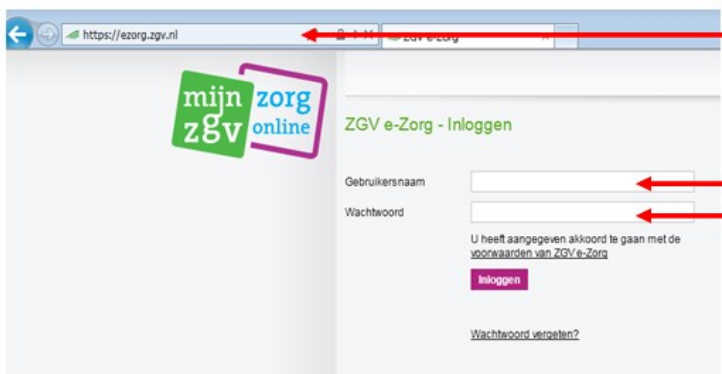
https://ezorg.zgv.nl

ZGV e-Zorg

mijn zorg ZGV online

ZGV e-Zorg - Inloggen

Gebruikersnaam

Wachtwoord

U heeft aangegeven akkoord te gaan met de voorwaarden van ZGV e-Zorg

Inloggen

Wachtwoord vergeten?